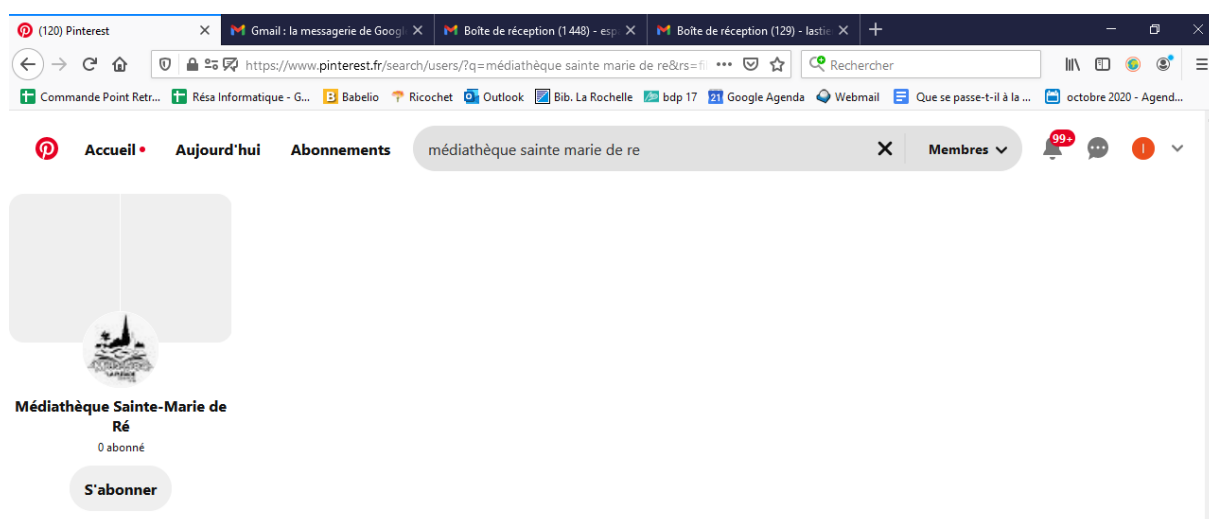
(120) Pinterest
Gmail : la messagerie de Googl
Boîte de réception (1 448) - esp
Boîte de réception (129) - lastie
https://www.pinterest.fr/search/users/?q=médiathèque sainte marie de re&rs=fi
Rechercher
Commande Point Retr...
Résa Informatique - G...
Babelio
Ricochet
Outlook
Bib. La Rochelle
bdp 17
Google Agenda
Webmail
Que se passe-t-il à la ...
octobre 2020 - Agend...
Accueil
Aujourd'hui
Abonnements
médiathèque sainte marie de re
Membres
99+
I
Médiathèque Sainte-Marie de Ré
0 abonné
S'abonner